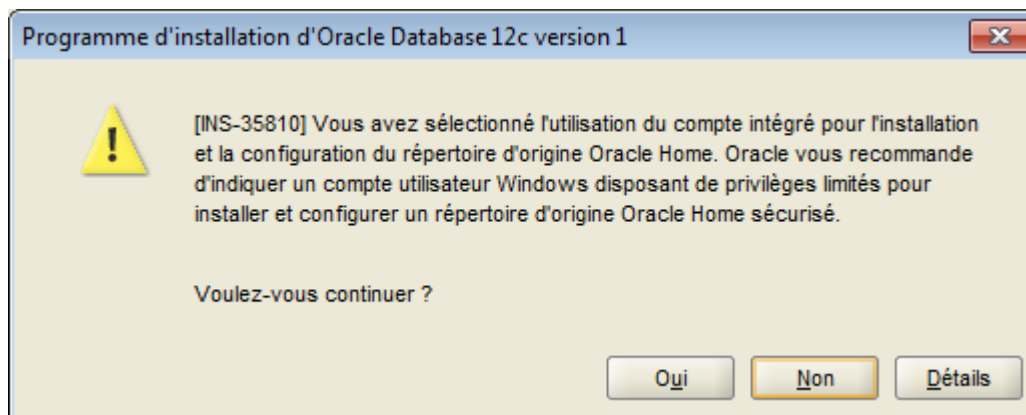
Programme d'installation d'Oracle Database 12c version 1

[INS-35810] Vous avez sélectionné l'utilisation du compte intégré pour l'installation et la configuration du répertoire d'origine Oracle Home. Oracle vous recommande d'indiquer un compte utilisateur Windows disposant de privilèges limités pour installer et configurer un répertoire d'origine Oracle Home sécurisé.

Voulez-vous continuer ?

Oui
Non
Détails